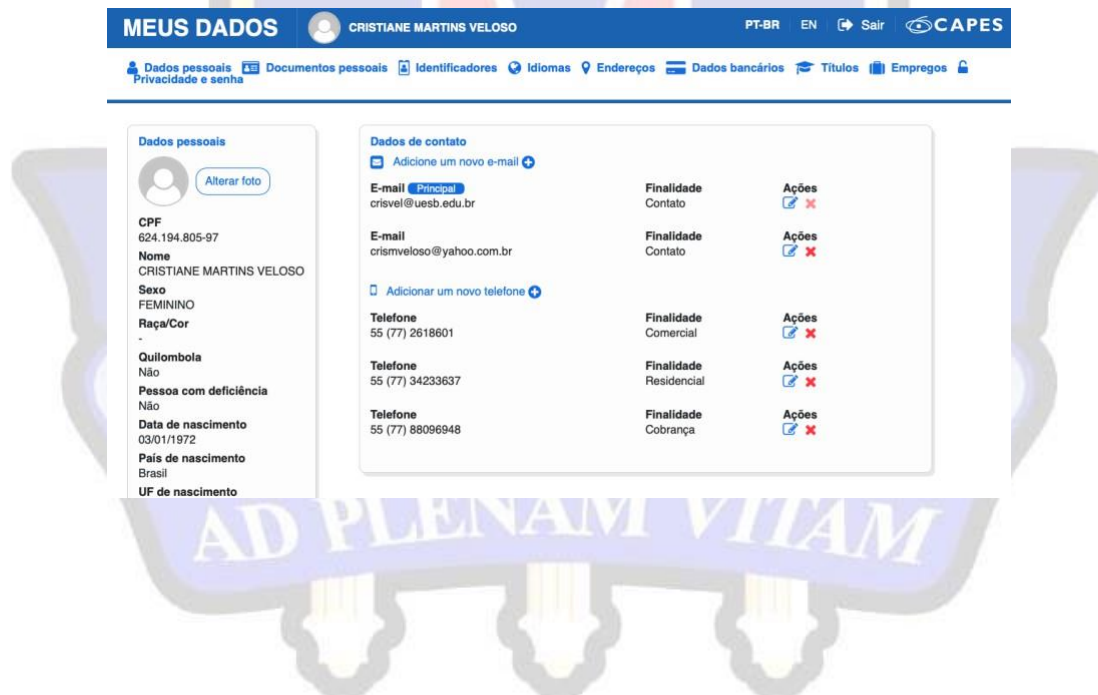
MEUS DADOS CRISTIANE MARTINS VELOSO PT-BR EN Sair CAPES

Dados pessoais Documentos pessoais Identificadores Idiomas Endereços Dados bancários Títulos Empregos Privacidade e senha

Dados pessoais
Alterar foto
CPF
624.194.805-97
Nome
CRISTIANE MARTINS VELOSO
Sexo
FEMININO
Raça/Cor
-
Quilombola
Não
Pessoa com deficiência
Não
Data de nascimento
03/01/1972
País de nascimento
Brasil
UF de nascimento

Dados de contato
Adicione um novo e-mail

| | Finalidade | Ações |
|---|---|---|
| E-mail Principal crisvel@uesb.edu.br | Contato | |
| E-mail crismveloso@yahoo.com.br | Contato | |

Adicionar um novo telefone

| | Finalidade | Ações |
|---|---|---|
| Telefone 55 (77) 2618601 | Comercial | |
| Telefone 55 (77) 34233637 | Residencial | |
| Telefone 55 (77) 88096948 | Cobrança | |

AD PLENAM VITAM